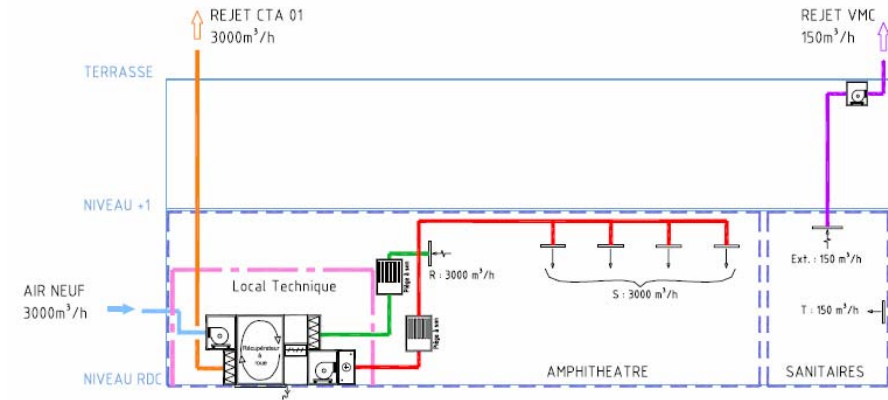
REJET CTA 01
$3000m^3/h$

REJET VMC
$150m^3/h$

TERRASSE

NIVEAU +1

AIR NEUF
$3000m^3/h$

Local Technique

Récupérateur à roue

Piège à son

Piège à son

R : $3000 m^3/h$

S : $3000 m^3/h$

Ext. : $150 m^3/h$

T : $150 m^3/h$

NIVEAU RDC

AMPHITHEATRE

SANITAIRES